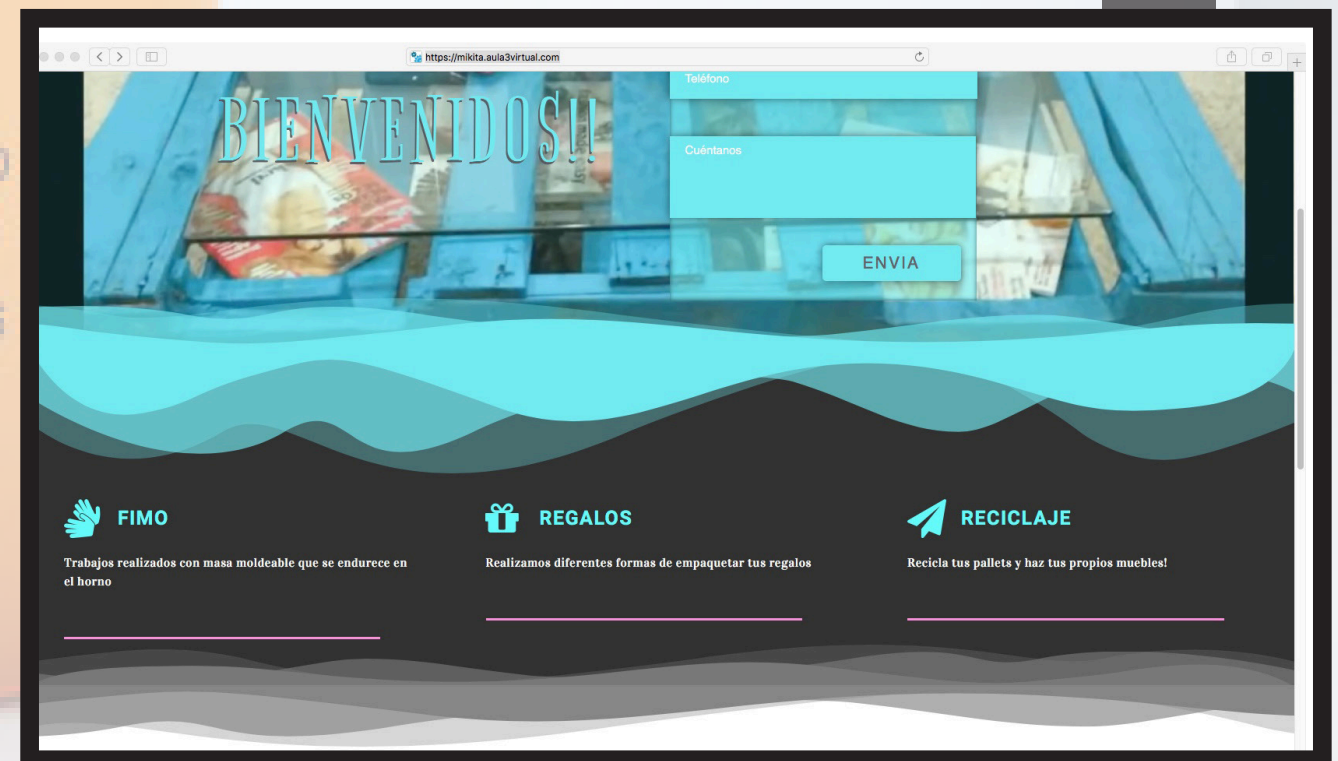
https://mikita.aula3virtual.com

BIENVENIDOS!!

Teléfono

Cuéntanos

ENVIA

FIMO

Trabajos realizados con masa moldeable que se endurece en el horno

REGALOS

Realizamos diferentes formas de empaquetar tus regalos

RECICLAJE

Recicla tus pallets y haz tus propios muebles!